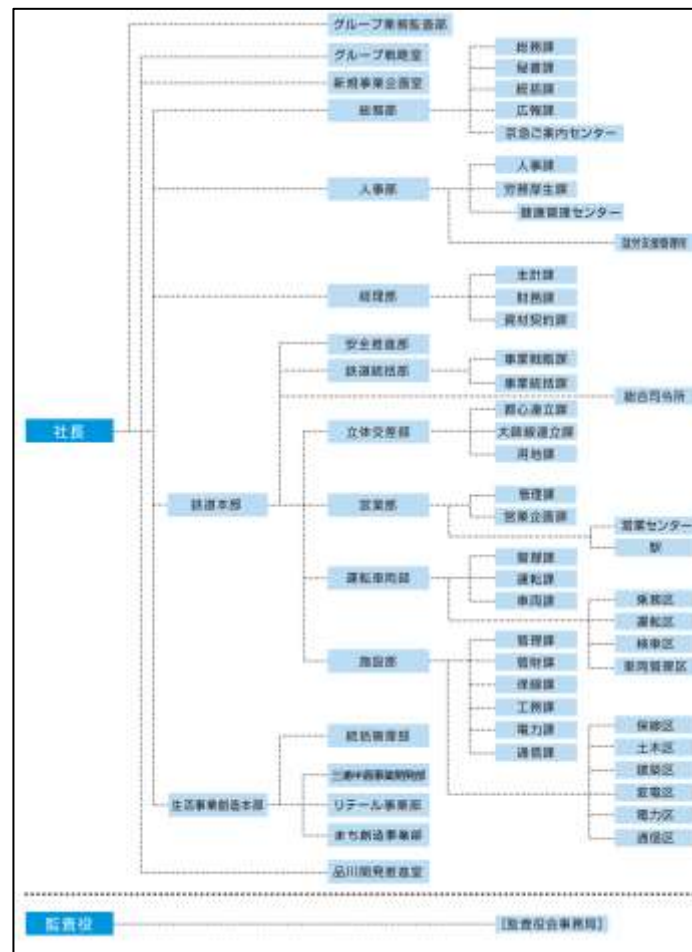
社長

グループ業務監査部
グループ戦略室
新規事業企画室
総務部
総務課
秘書課
総括課
広報課
京急ご案内センター
人事部
人事課
労務厚生課
健康管理センター
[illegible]
経理部
主計課
財務課
資材契約課
鉄道本部
安全推進部
鉄道統括部
事業戦略課
事業統括課
総合司令所
立体交差部
都心連立課
大師線連立課
用地課
営業部
管理課
営業企画課
営業センター
駅
運転車両部
管理課
運転課
車両課
乗務区
運転区
検車区
車両管理区
施設部
管理課
管財課
保線課
工務課
電力課
通信課
保線区
土木区
建築区
変電区
電力区
通信区
生活事業創造本部
統括管理部
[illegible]
リテール事業部
まち創造事業部
品川開発推進室

監査役
[監査役会事務局]